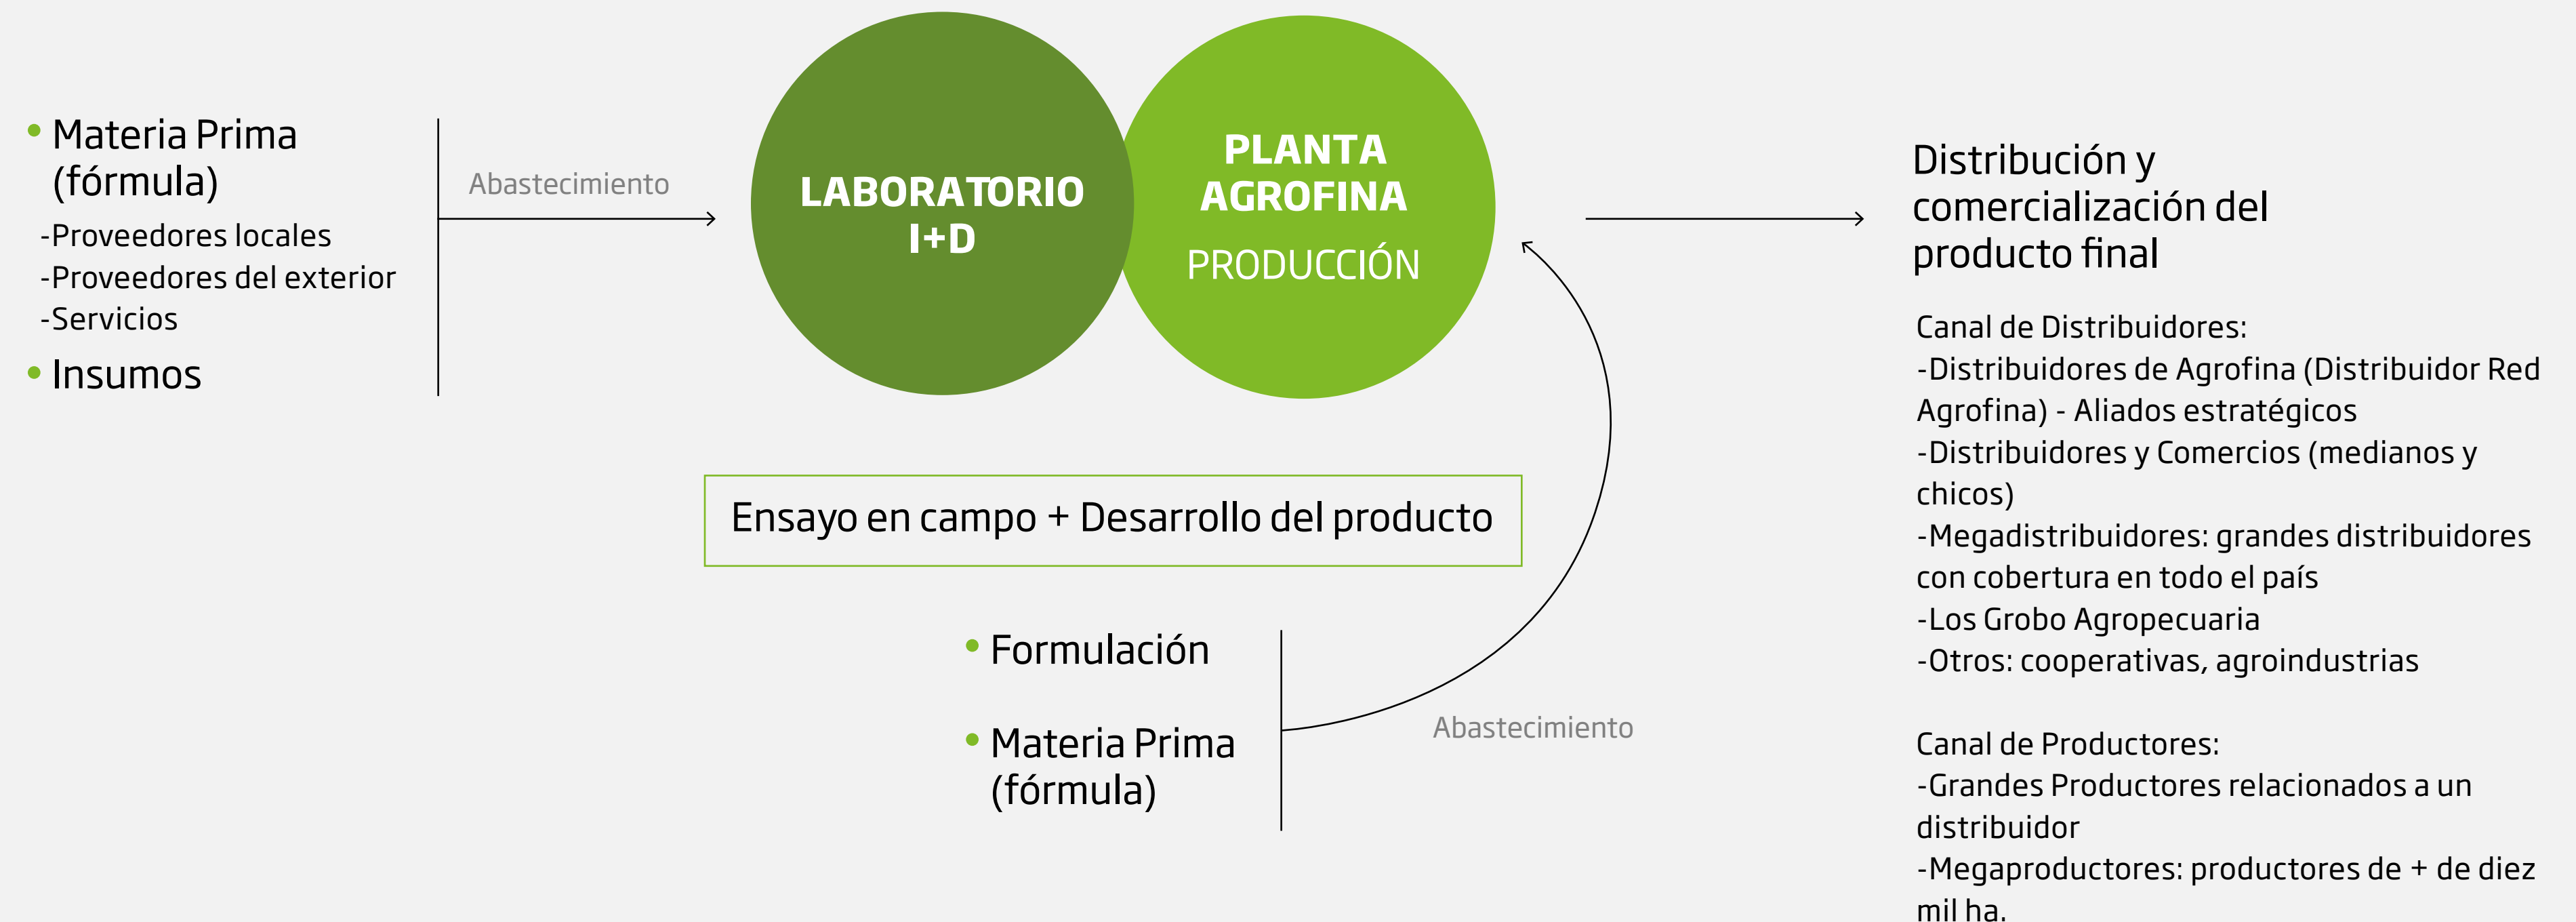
• Materia Prima (fórmula)
-Proveedores locales
-Proveedores del exterior
-Servicios
• Insumos

Abastecimiento

LABORATORIO I+D

PLANTA AGROFINA
PRODUCCIÓN

Distribución y comercialización del producto final

Canal de Distribuidores:
-Distribuidores de Agrofina (Distribuidor Red Agrofina) - Aliados estratégicos
-Distribuidores y Comercios (medianos y chicos)
-Megadistribuidores: grandes distribuidores con cobertura en todo el país
-Los Grobo Agropecuaria
-Otros: cooperativas, agroindustrias

Canal de Productores:
-Grandes Productores relacionados a un distribuidor
-Megaproductores: productores de + de diez mil ha.

Ensayo en campo + Desarrollo del producto

• Formulación
• Materia Prima (fórmula)

Abastecimiento